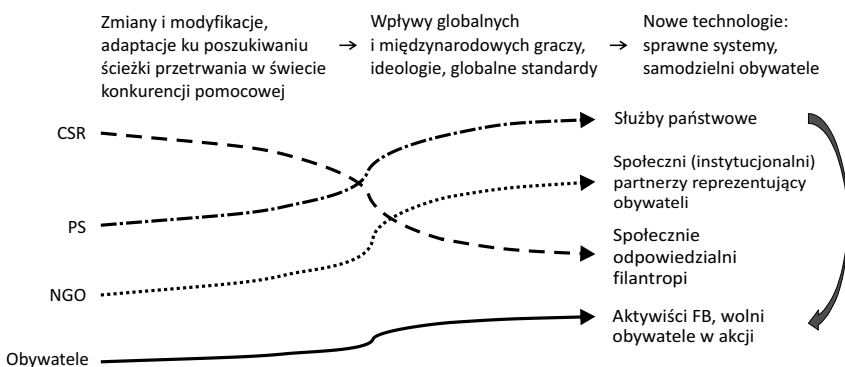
Zmiany i modyfikacje, adaptacje ku poszukiwaniu ścieżki przetrwania w świecie konkurencji pomocowej → Wpływy globalnych i międzynarodowych graczy, ideologie, globalne standardy → Nowe technologie: sprawne systemy, samodzielni obywatele

CSR
PS
NGO
Obywatele

Służby państwowe
Społeczni (instytucjonalni) partnerzy reprezentujący obywateli
Społecznie odpowiedzialni filantropi
Aktywiści FB, wolni obywatele w akcji